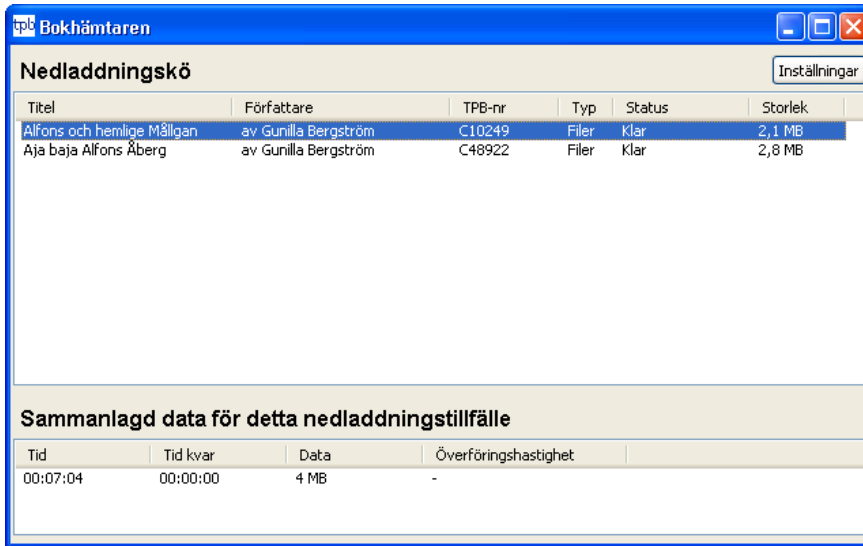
tpb Bokhämtaren

Nedladdningskö

Inställningar

| Titel | Författare | TPB-nr | Typ | Status | Storlek |
|---|---|---|---|---|---|
| Alfons och hemlige Mållgan | av Gunilla Bergström | C10249 | Filer | Klar | 2,1 MB |
| Aja baja Alfons Åberg | av Gunilla Bergström | C48922 | Filer | Klar | 2,8 MB |

Sammanlagd data för detta nedladdningstillfälle

| Tid | Tid kvar | Data | Överföringshastighet |
|---|---|---|---|
| 00:07:04 | 00:00:00 | 4 MB | - |